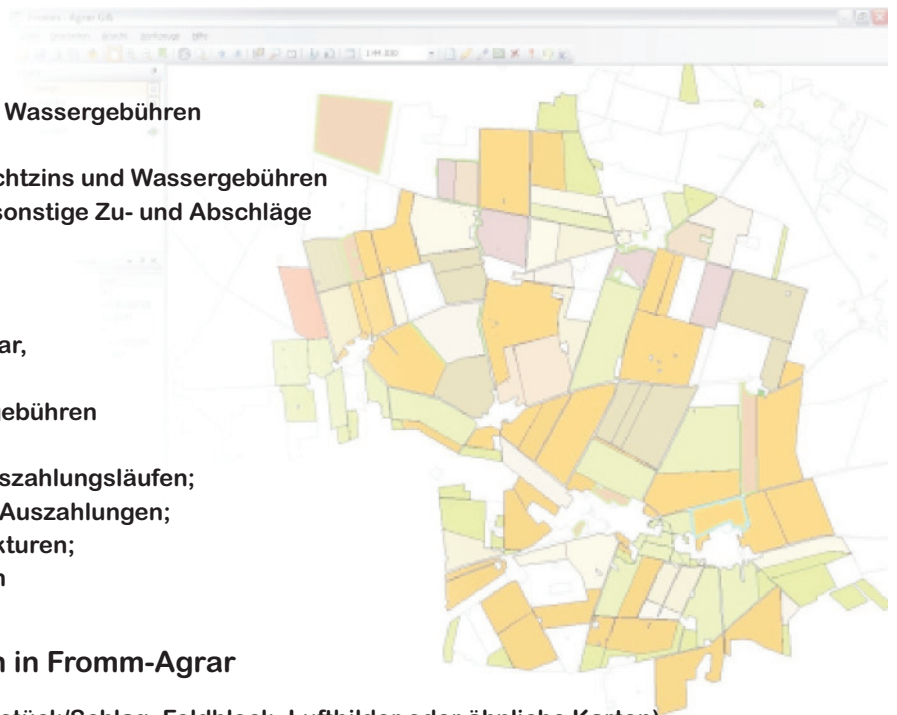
Fromm - Agrar GIS

Datei Bearbeiten Ansicht Werkzeuge Hilfe

1:44.830

Wassergebühren

chtzins und Wassergebühren
sonstige Zu- und Abschläge

ar,

ebühren

szahlungsläufen;
Auszahlungen;
kturen;
n

n in Fromm-Agrar

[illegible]